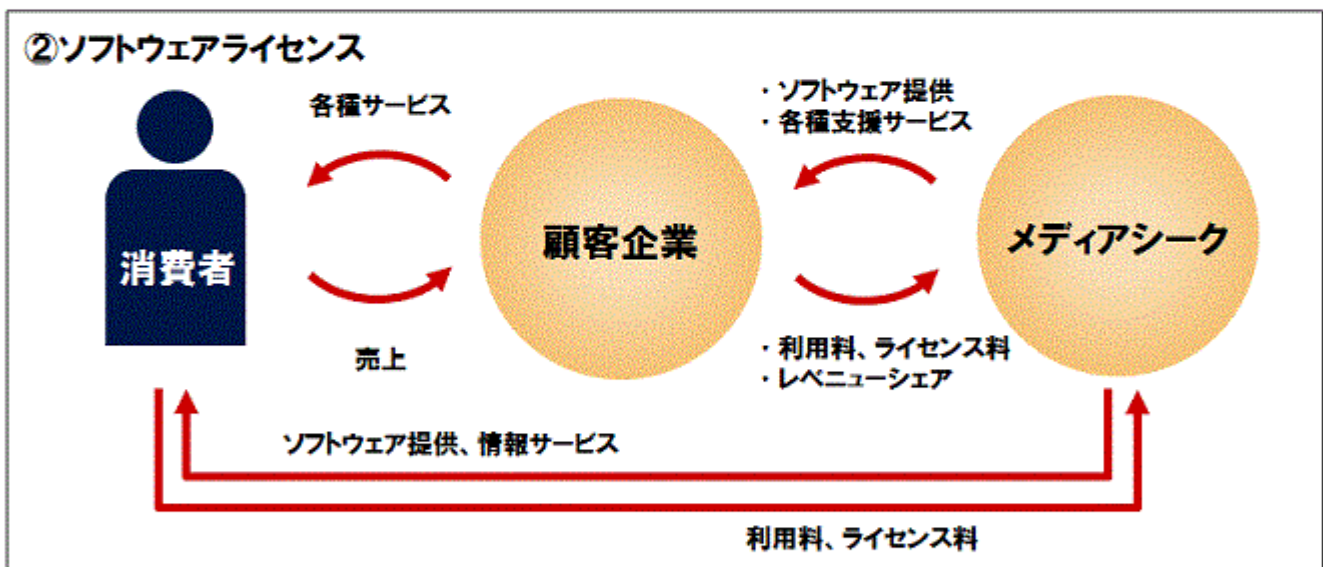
②ソフトウェアライセンス

各種サービス

・ソフトウェア提供
・各種支援サービス

消費者

顧客企業

メディアシーク

売上

・利用料、ライセンス料
・レベニューシェア

ソフトウェア提供、情報サービス

利用料、ライセンス料